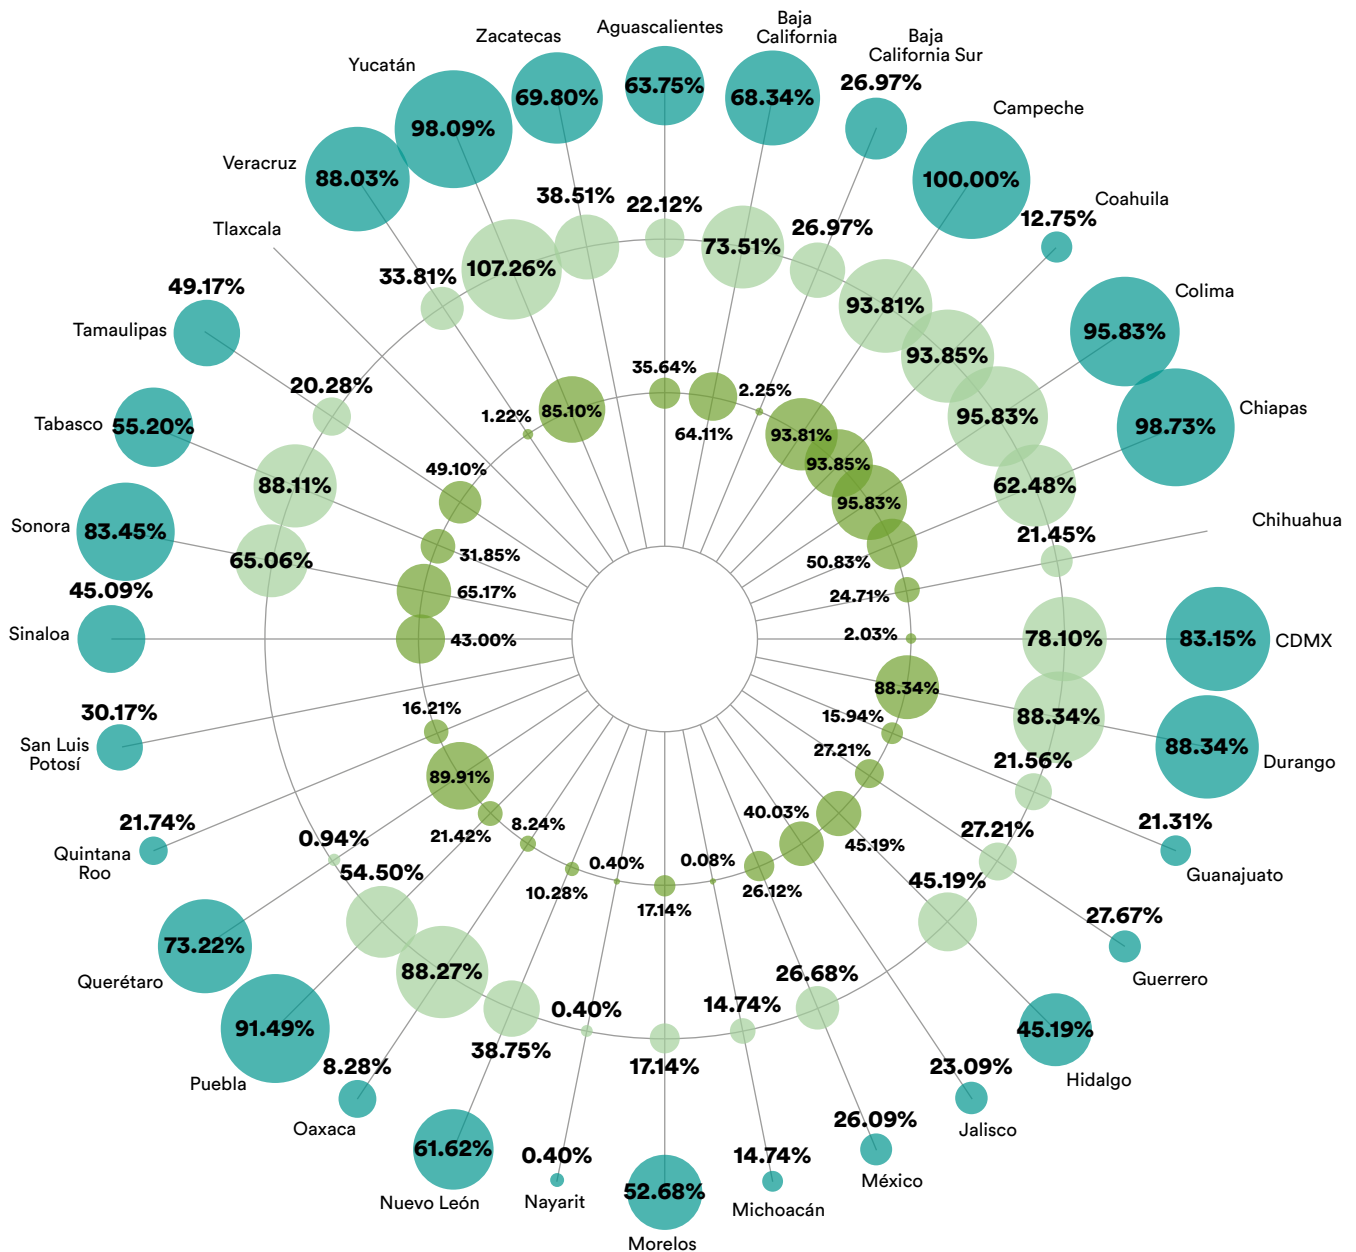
Zacatecas
Aguascalientes
Baja California
Baja California Sur
Yucatán
69.80%
63.75%
68.34%
26.97%
98.09%
Campeche
Veracruz
88.03%
100.00%
Coahuila
38.51%
22.12%
12.75%
Tlaxcala
73.51%
26.97%
107.26%
33.81%
Colima
49.17%
93.81%
95.83%
Tamaulipas
93.85%
35.64%
2.25%
20.28%
1.22%
85.10%
Chiapas
95.83%
64.11%
93.81%
Tabasco
55.20%
98.73%
93.85%
49.10%
88.11%
62.48%
95.83%
Sonora
83.45%
Chihuahua
31.85%
21.45%
65.06%
50.83%
65.17%
45.09%
24.71%
Sinaloa
43.00%
2.03%
78.10%
83.15%
CDMX
88.34%
30.17%
16.21%
15.94%
San Luis Potosí
88.34%
88.34%
27.21%
89.91%
21.56%
Durango
21.74%
40.03%
21.31%
8.24%
21.42%
Quintana Roo
27.21%
0.94%
45.19%
0.40%
0.08%
Guanajuato
54.50%
10.28%
26.12%
45.19%
17.14%
73.22%
27.67%
88.27%
Querétaro
26.68%
Guerrero
0.40%
14.74%
91.49%
45.19%
38.75%
17.14%
Puebla
8.28%
23.09%
Hidalgo
26.09%
Oaxaca
Jalisco
61.62%
0.40%
14.74%
México
52.68%
Nuevo León
Nayarit
Michoacán
Morelos